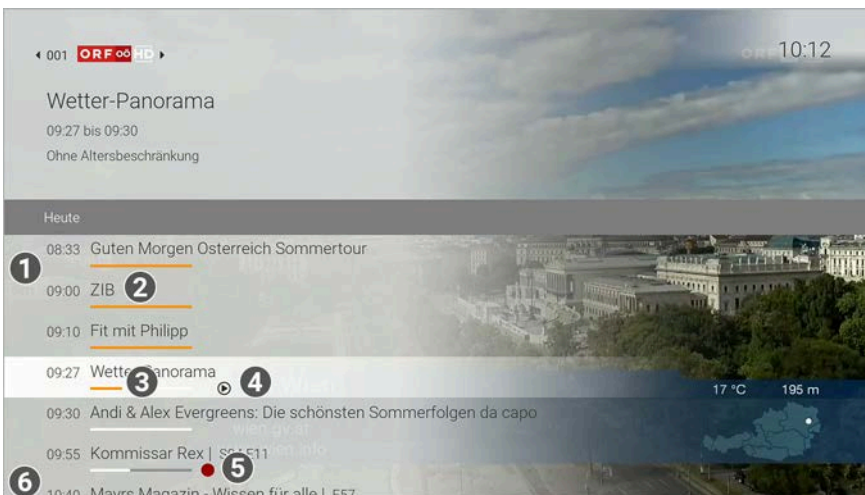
‹ 001 ORF HD ›

10:12

Wetter-Panorama

09:27 bis 09:30

Ohne Altersbeschränkung

Heute

1

08:33 Guten Morgen Osterreich Sommertour

09:00 ZIB 2

09:10 Fit mit Philipp

09:27 Wette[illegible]anorama 3 4

17 °C 195 m

09:30 Andi & Alex Evergreens: Die schönsten Sommerfolgen da capo

09:55 Kommissar Rex | S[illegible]E11 5

6

10:40 Mayrs Magazin - Wissen für alle | E57